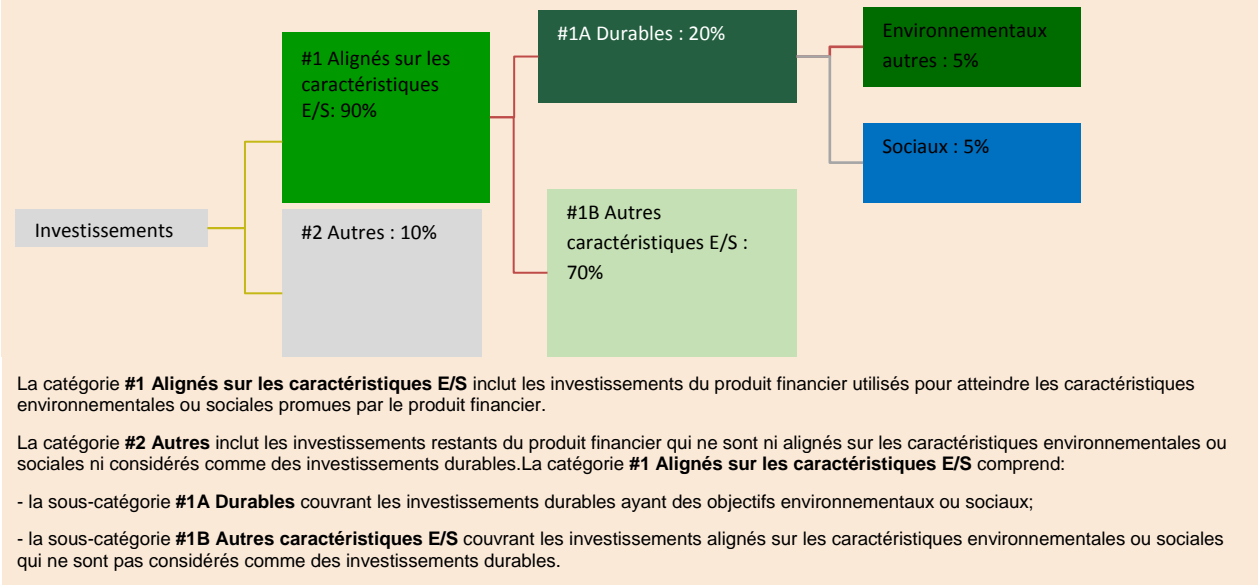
Investissements

#1 Alignés sur les caractéristiques E/S: 90%

#2 Autres : 10%

#1A Durables : 20%

#1B Autres caractéristiques E/S : 70%

Environnementaux autres : 5%

Sociaux : 5%

La catégorie **#1 Alignés sur les caractéristiques E/S** inclut les investissements du produit financier utilisés pour atteindre les caractéristiques environnementales ou sociales promues par le produit financier.

La catégorie **#2 Autres** inclut les investissements restants du produit financier qui ne sont ni alignés sur les caractéristiques environnementales ou sociales ni considérés comme des investissements durables.La catégorie **#1 Alignés sur les caractéristiques E/S** comprend:

- la sous-catégorie **#1A Durables** couvrant les investissements durables ayant des objectifs environnementaux ou sociaux;

- la sous-catégorie **#1B Autres caractéristiques E/S** couvrant les investissements alignés sur les caractéristiques environnementales ou sociales qui ne sont pas considérés comme des investissements durables.